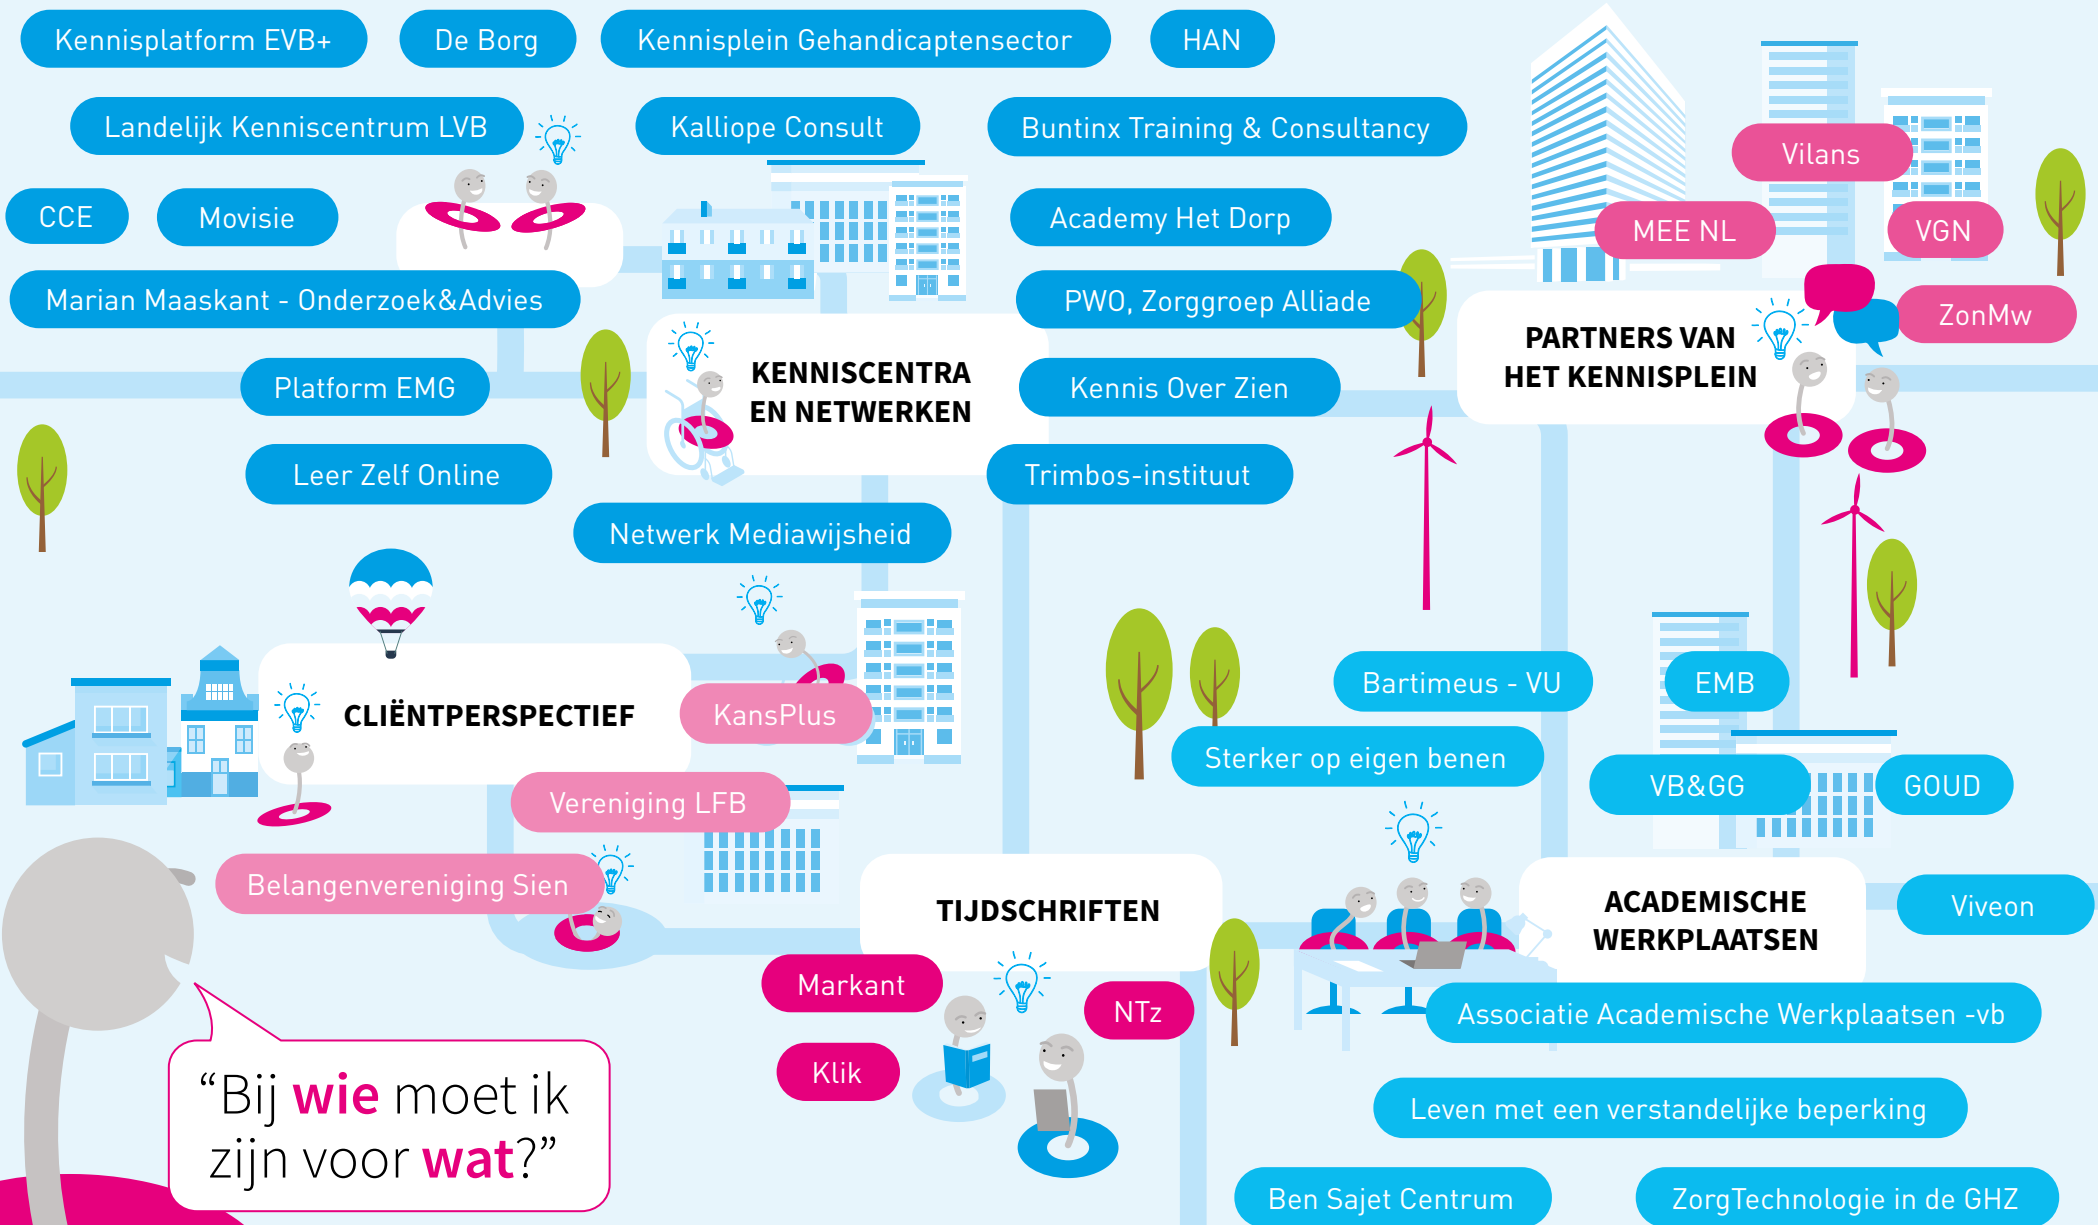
Kennisplatform EVB+
De Borg
Kennisplein Gehandicaptensector
HAN
Landelijk Kenniscentrum LVB
Kalliope Consult
Buntinx Training & Consultancy
Vilans
CCE
Movisie
Academy Het Dorp
MEE NL
VGN
Marian Maaskant - Onderzoek&Advies
PWO, Zorggroep Alliade
ZonMw
PARTNERS VAN HET KENNISPLEIN
KENNISCENTRA EN NETWERKEN
Platform EMG
Kennis Over Zien
Leer Zelf Online
Trimbos-instituut
Netwerk Mediawijsheid
CLIËNTPERSPECTIEF
KansPlus
Bartimeus - VU
EMB
Sterker op eigen benen
VB&GG
GOUD
Vereniging LFB
Belangenvereniging Sien
TIJDSCHRIFTEN
ACADEMISCHE WERKPLAATSEN
Viveon
Markant
NTz
Associatie Academische Werkplaatsen -vb
Klik
“Bij wie moet ik zijn voor wat?”
Leven met een verstandelijke beperking
Ben Sajet Centrum
ZorgTechnologie in de GHZ